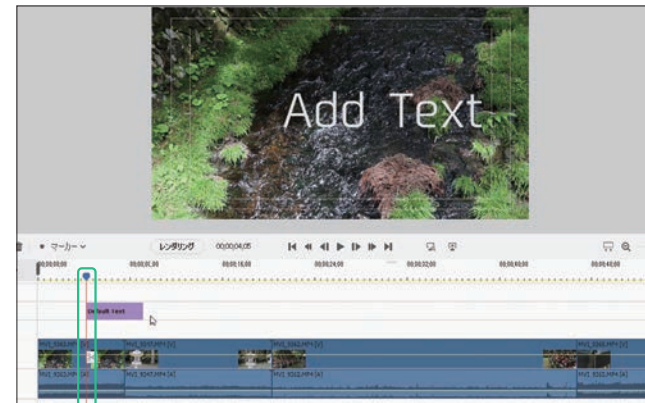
Add Text

マーカー

レンダリング

00;00;04;05

00;00;00;00

00;00;08;00

00;00;16;00

00;00;24;00

00;00;32;00

00;00;40;00

00;00;48;00

Default text

MVI_5061.MP4 [V]

MVI_5047.MP4 [V]

MVI_5052.MP4 [V]

MVI_5060.MP4 [V]

MVI_5061.MP4 [A]

MVI_5047.MP4 [A]

MVI_5052.MP4 [A]

MVI_5060.MP4 [A]